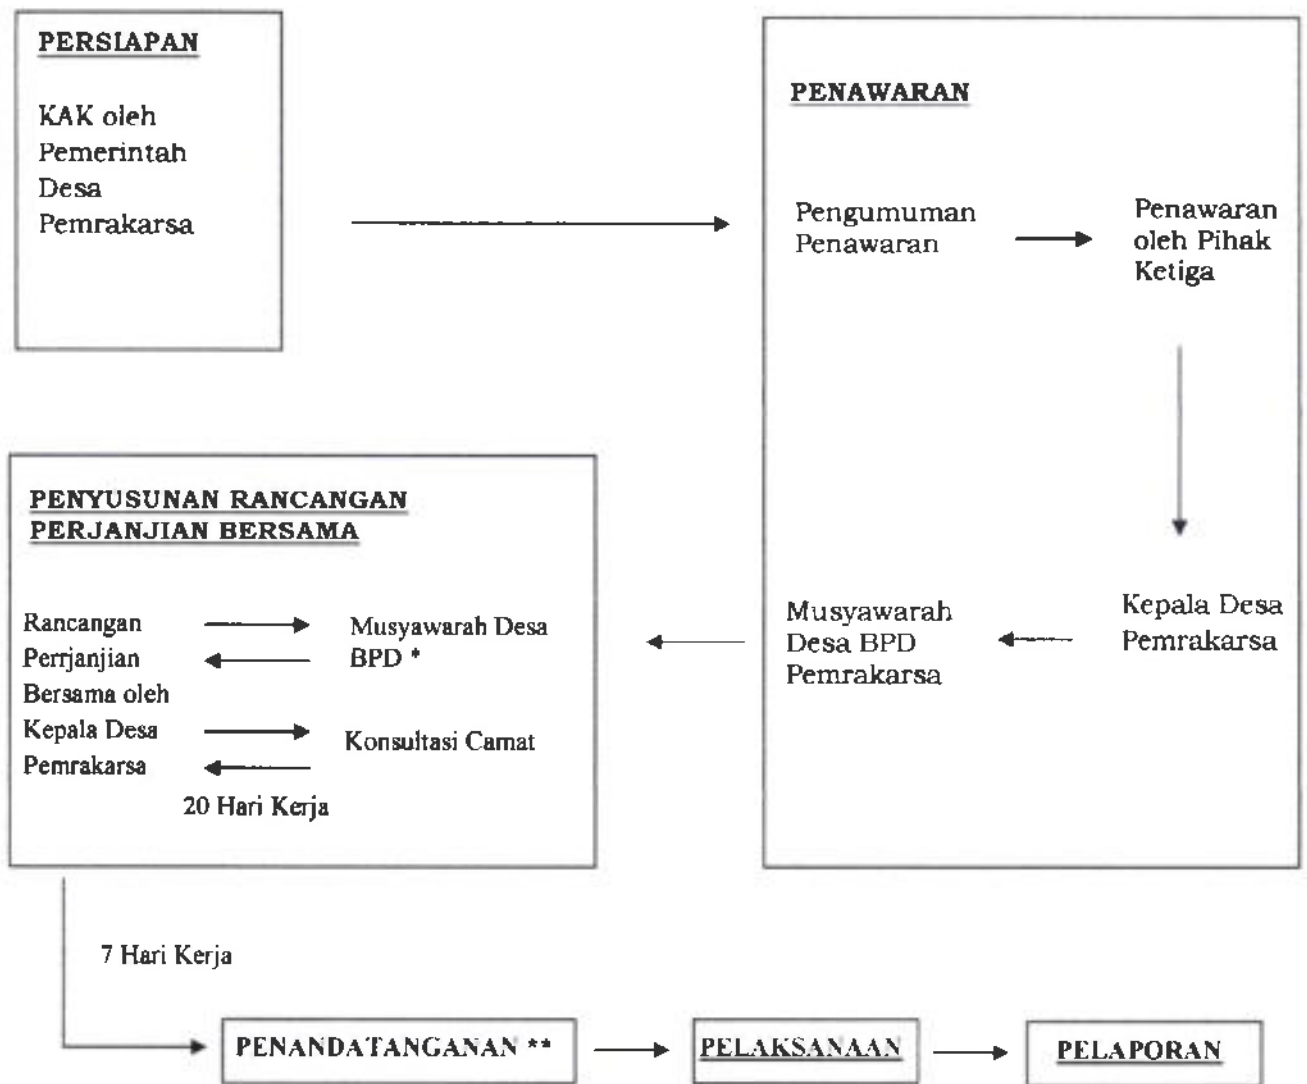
PERSIAPAN

KAK oleh Pemerintah Desa Pemrakarsa

PENAWARAN

Pengumuman Penawaran

Penawaran oleh Pihak Ketiga

Kepala Desa Pemrakarsa

Musyawarah Desa BPD Pemrakarsa

PENYUSUNAN RANCANGAN PERJANJIAN BERSAMA

Rancangan Perjanjian Bersama oleh Kepala Desa Pemrakarsa

Musyawarah Desa BPD *

Konsultasi Camat

20 Hari Kerja

7 Hari Kerja

PENANDATANGANAN **

PELAKSANAAN

PELAPORAN